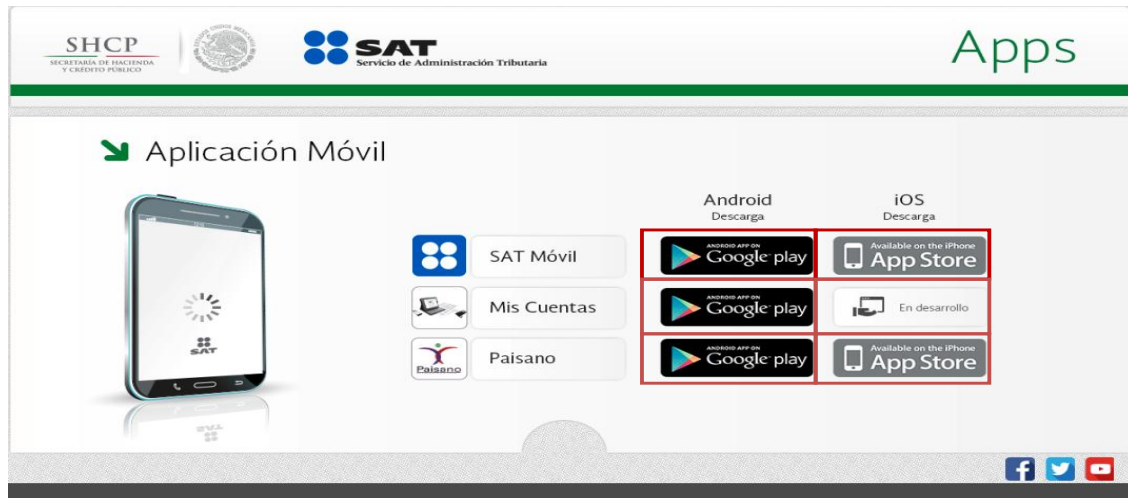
SHCP
SECRETARÍA DE HACIENDA Y CRÉDITO PÚBLICO

SAT
Servicio de Administración Tributaria

Apps

Aplicación Móvil

SAT

| | Android Descarga | iOS Descarga |
|---|---|---|
| SAT Móvil | ANDROID APP ON Google play | Available on the iPhone App Store |
| Mis Cuentas | ANDROID APP ON Google play | En desarrollo |
| Paisano | ANDROID APP ON Google play | Available on the iPhone App Store |

Paisano